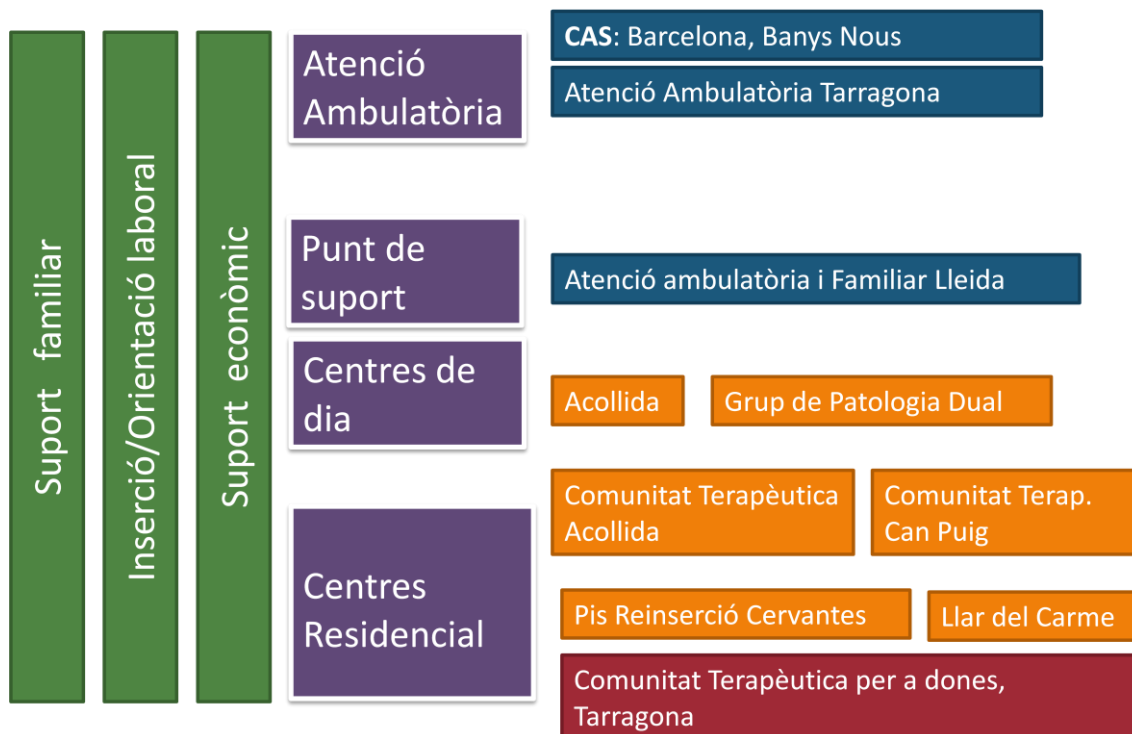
Suport familiar

Inserció/Orientació laboral

Suport econòmic

Atenció Ambulatòria

CAS: Barcelona, Banys Nous

Atenció Ambulatòria Tarragona

Punt de suport

Atenció ambulatòria i Familiar Lleida

Centres de dia

Acollida

Grup de Patologia Dual

Centres Residencial

Comunitat Terapèutica Acollida

Comunitat Terap. Can Puig

Pis Reinserció Cervantes

Llar del Carme

Comunitat Terapèutica per a dones, Tarragona